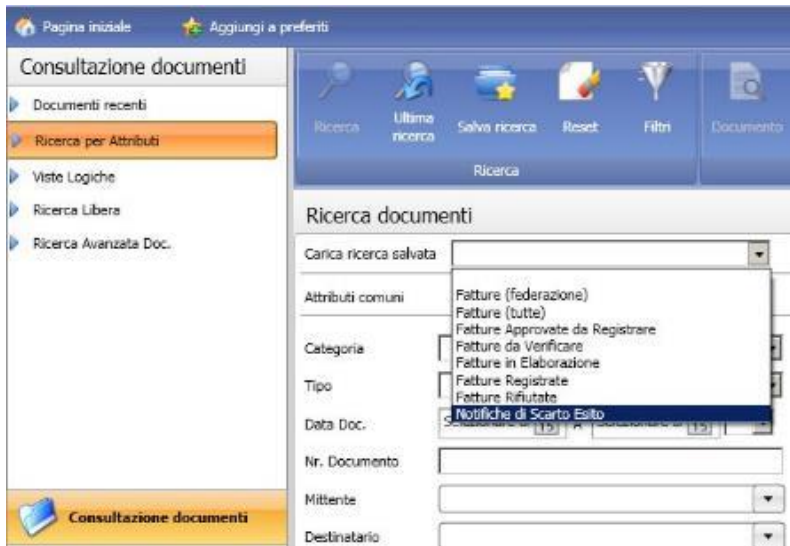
Pagina iniziale
Aggiungi a preferiti

Consultazione documenti
Documenti recenti
Ricerca per Attributi
Viste Logiche
Ricerca Libera
Ricerca Avanzata Doc.

Ricerca
Ultima ricerca
Salva ricerca
Reset
Filtri
Documento
Ricerca

Ricerca documenti
Carica ricerca salvata
Attributi comuni
Fatture (federazione)
Fatture (tutte)
Fatture Approvate da Registrare
Fatture da Verificare
Fatture in Elaborazione
Fatture Registrate
Fatture Rifiutate
Notifiche di Scarto Esito
Categoria
Tipo
Data Doc.
A
Nr. Documento
Mittente
Destinatario

Consultazione documenti